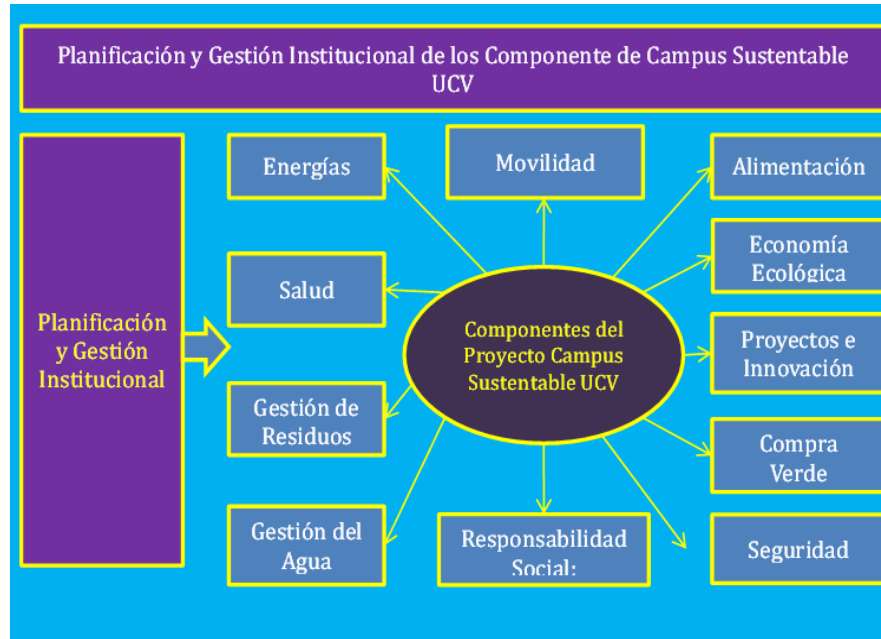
Planificación y Gestión Institucional de los Componente de Campus Sustentable UCV

Planificación y Gestión Institucional

Energías

Movilidad

Alimentación

Economía Ecológica

Salud

Componentes del Proyecto Campus Sustentable UCV

Proyectos e Innovación

Gestión de Residuos

Compra Verde

Gestión del Agua

Responsabilidad Social:

Seguridad